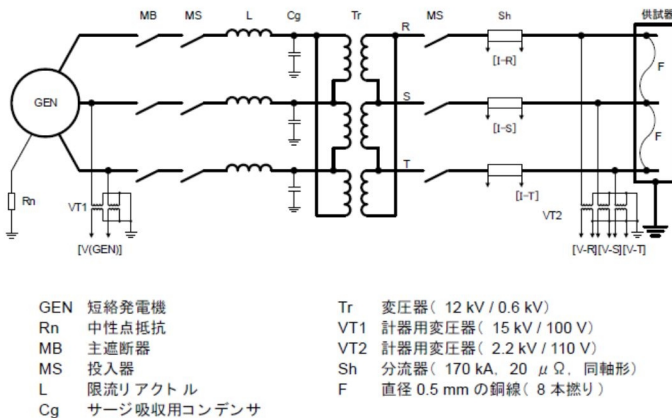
MB MS L Cg Tr R MS Sh 供試器

GEN

Rn

VT1

[V(GEN)]

S

T

[I-R]

[I-S]

[I-T]

VT2

[V-R][V-S][V-T]

F

F

GEN 短絡発電機
Rn 中性点抵抗
MB 主遮断器
MS 投入器
L 限流リアクトル
Cg サージ吸収用コンデンサ

Tr 変圧器（ 12 kV / 0.6 kV）
VT1 計器用変圧器（ 15 kV / 100 V）
VT2 計器用変圧器（ 2.2 kV / 110 V）
Sh 分流器（ 170 kA, 20 $\mu\Omega$, 同軸形）
F 直径 0.5 mm の銅線（ 8 本撚り）